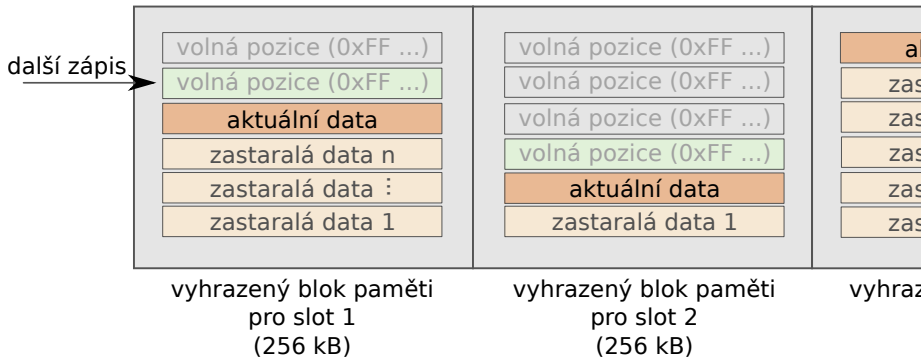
další zápis

volná pozice (0xFF ...)
volná pozice (0xFF ...)
aktuální data
zastaralá data n
zastaralá data ⋮
zastaralá data 1

vyhrazený blok paměti pro slot 1 (256 kB)

volná pozice (0xFF ...)
volná pozice (0xFF ...)
volná pozice (0xFF ...)
volná pozice (0xFF ...)
aktuální data
zastaralá data 1

vyhrazený blok paměti pro slot 2 (256 kB)

a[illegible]
zas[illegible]
zas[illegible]
zas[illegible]
zas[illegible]
zas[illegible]

vyhraz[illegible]